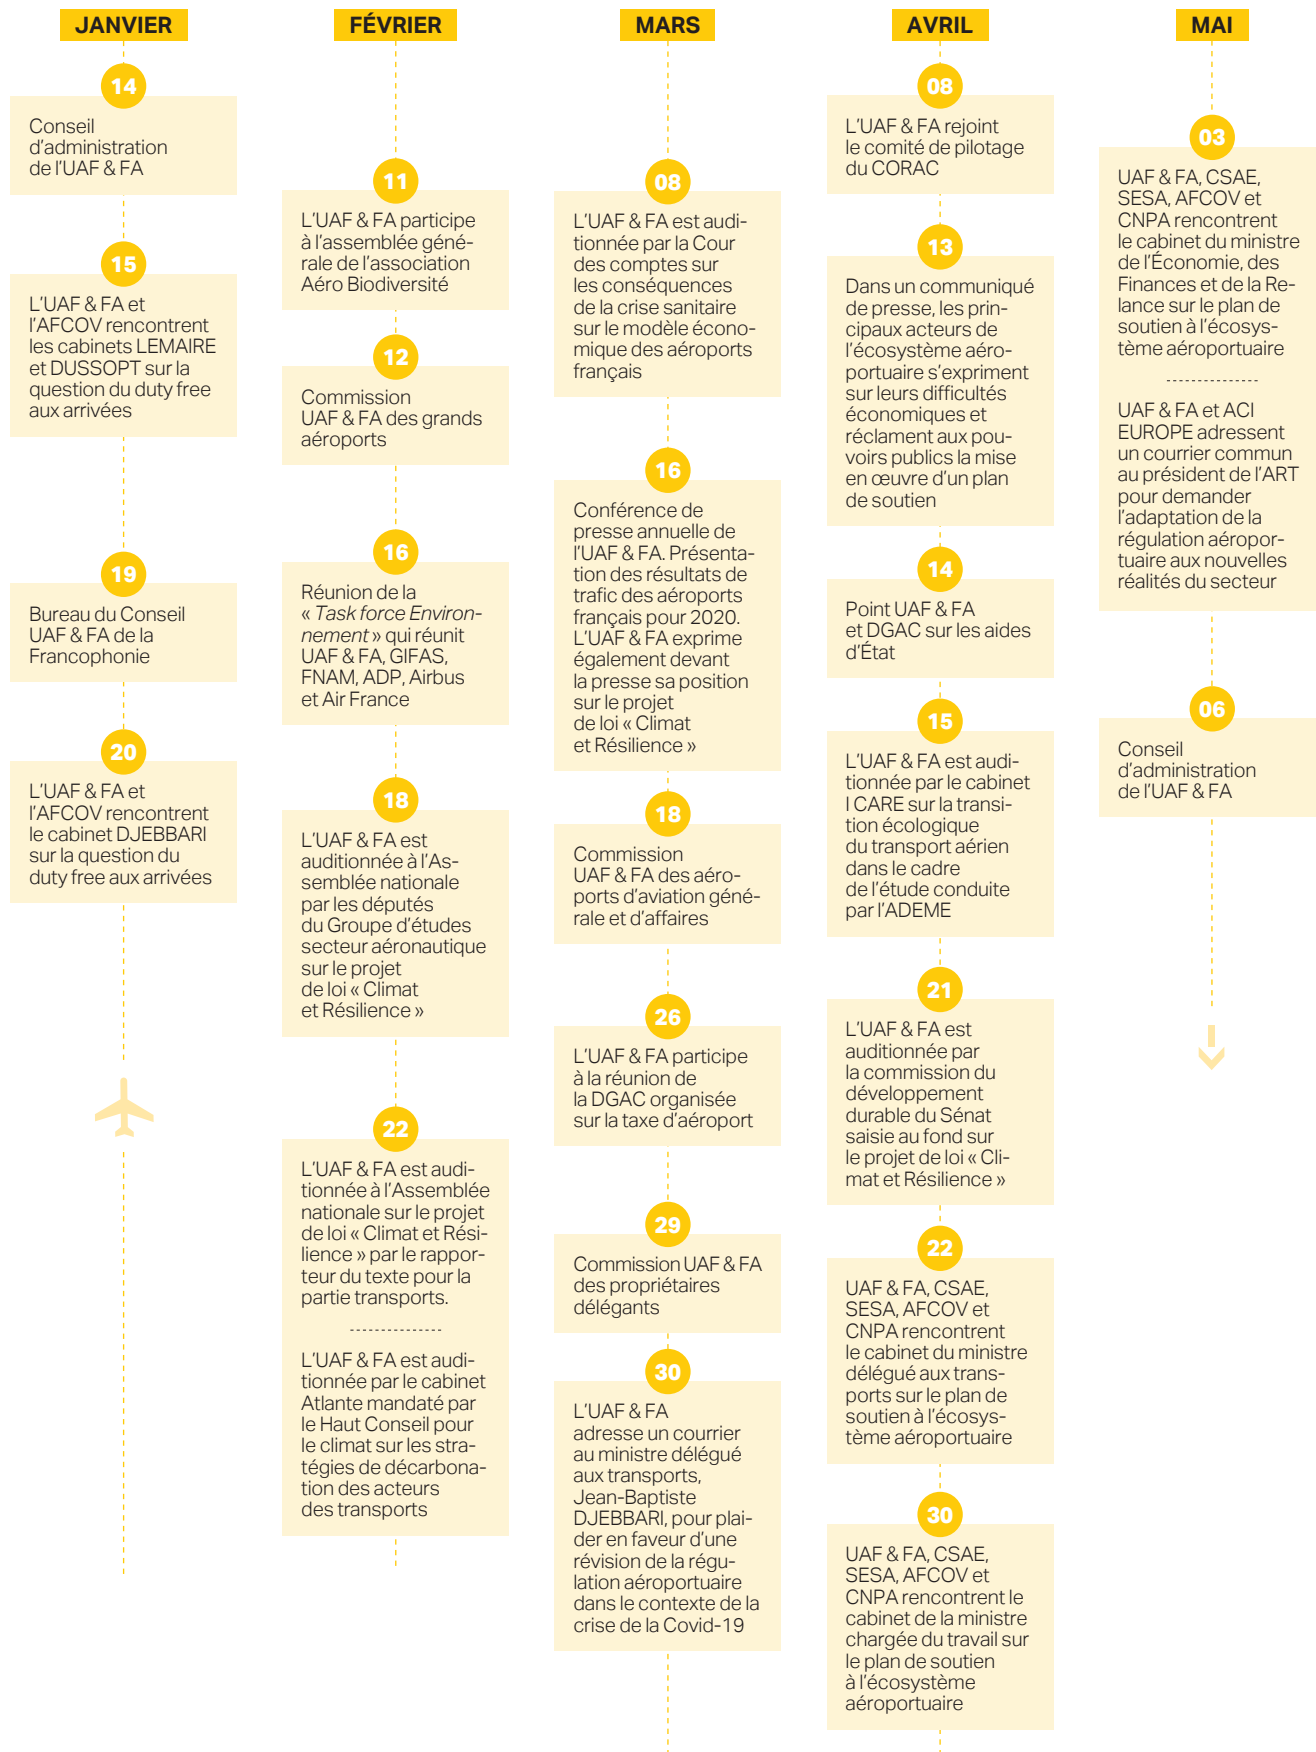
JANVIER

14

Conseil d'administration de l'UAF & FA

15

L'UAF & FA et l'AFCOV rencontrent les cabinets LEMAIRE et DUSSOPT sur la question du duty free aux arrivées

19

Bureau du Conseil UAF & FA de la Francophonie

20

L'UAF & FA et l'AFCOV rencontrent le cabinet DJEBBARI sur la question du duty free aux arrivées

FÉVRIER

11

L'UAF & FA participe à l'assemblée générale de l'association Aéro Biodiversité

12

Commission UAF & FA des grands aéroports

16

Réunion de la « *Task force Environnement* » qui réunit UAF & FA, GIFAS, FNAM, ADP, Airbus et Air France

18

L'UAF & FA est auditionnée à l'Assemblée nationale par les députés du Groupe d'études secteur aéronautique sur le projet de loi « Climat et Résilience »

22

L'UAF & FA est auditionnée à l'Assemblée nationale sur le projet de loi « Climat et Résilience » par le rapporteur du texte pour la partie transports.

L'UAF & FA est auditionnée par le cabinet Atlante mandaté par le Haut Conseil pour le climat sur les stratégies de décarbonation des acteurs des transports

MARS

08

L'UAF & FA est auditionnée par la Cour des comptes sur les conséquences de la crise sanitaire sur le modèle économique des aéroports français

16

Conférence de presse annuelle de l'UAF & FA. Présentation des résultats de trafic des aéroports français pour 2020. L'UAF & FA exprime également devant la presse sa position sur le projet de loi « Climat et Résilience »

18

Commission UAF & FA des aéroports d'aviation générale et d'affaires

26

L'UAF & FA participe à la réunion de la DGAC organisée sur la taxe d'aéroport

29

Commission UAF & FA des propriétaires délégants

30

L'UAF & FA adresse un courrier au ministre délégué aux transports, Jean-Baptiste DJEBBARI, pour plaider en faveur d'une révision de la régulation aéroportuaire dans le contexte de la crise de la Covid-19

AVRIL

08

L'UAF & FA rejoint le comité de pilotage du CORAC

13

Dans un communiqué de presse, les principaux acteurs de l'écosystème aéroportuaire s'expriment sur leurs difficultés économiques et réclament aux pouvoirs publics la mise en œuvre d'un plan de soutien

14

Point UAF & FA et DGAC sur les aides d'État

15

L'UAF & FA est auditionnée par le cabinet I CARE sur la transition écologique du transport aérien dans le cadre de l'étude conduite par l'ADEME

21

L'UAF & FA est auditionnée par la commission du développement durable du Sénat saisie au fond sur le projet de loi « Climat et Résilience »

22

UAF & FA, CSAE, SESA, AFCOV et CNPA rencontrent le cabinet du ministre délégué aux transports sur le plan de soutien à l'écosystème aéroportuaire

30

UAF & FA, CSAE, SESA, AFCOV et CNPA rencontrent le cabinet de la ministre chargée du travail sur le plan de soutien à l'écosystème aéroportuaire

MAI

03

UAF & FA, CSAE, SESA, AFCOV et CNPA rencontrent le cabinet du ministre de l'Économie, des Finances et de la Relance sur le plan de soutien à l'écosystème aéroportuaire

UAF & FA et ACI EUROPE adressent un courrier commun au président de l'ART pour demander l'adaptation de la régulation aéroportuaire aux nouvelles réalités du secteur

06

Conseil d'administration de l'UAF & FA